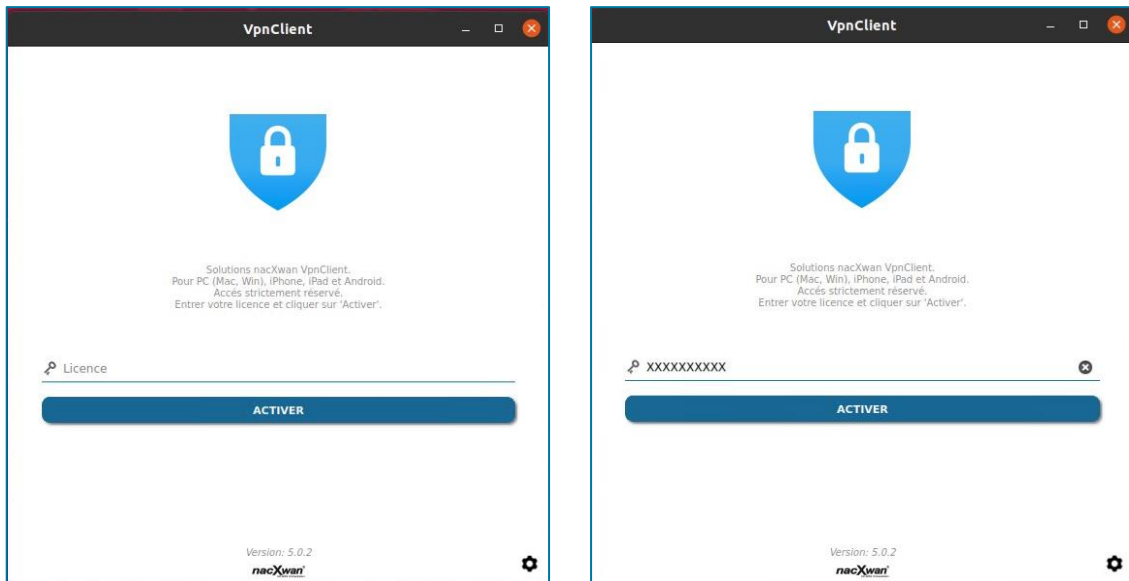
VpnClient

Solutions nacXwan VpnClient.
Pour PC (Mac, Win), iPhone, iPad et Android.
Accés strictement réservé.
Entrer votre licence et cliquer sur 'Activer'.

Licence

ACTIVER

Version: 5.0.2
nacXwan

VpnClient

Solutions nacXwan VpnClient.
Pour PC (Mac, Win), iPhone, iPad et Android.
Accés strictement réservé.
Entrer votre licence et cliquer sur 'Activer'.

XXXXXXXXXX

ACTIVER

Version: 5.0.2
nacXwan